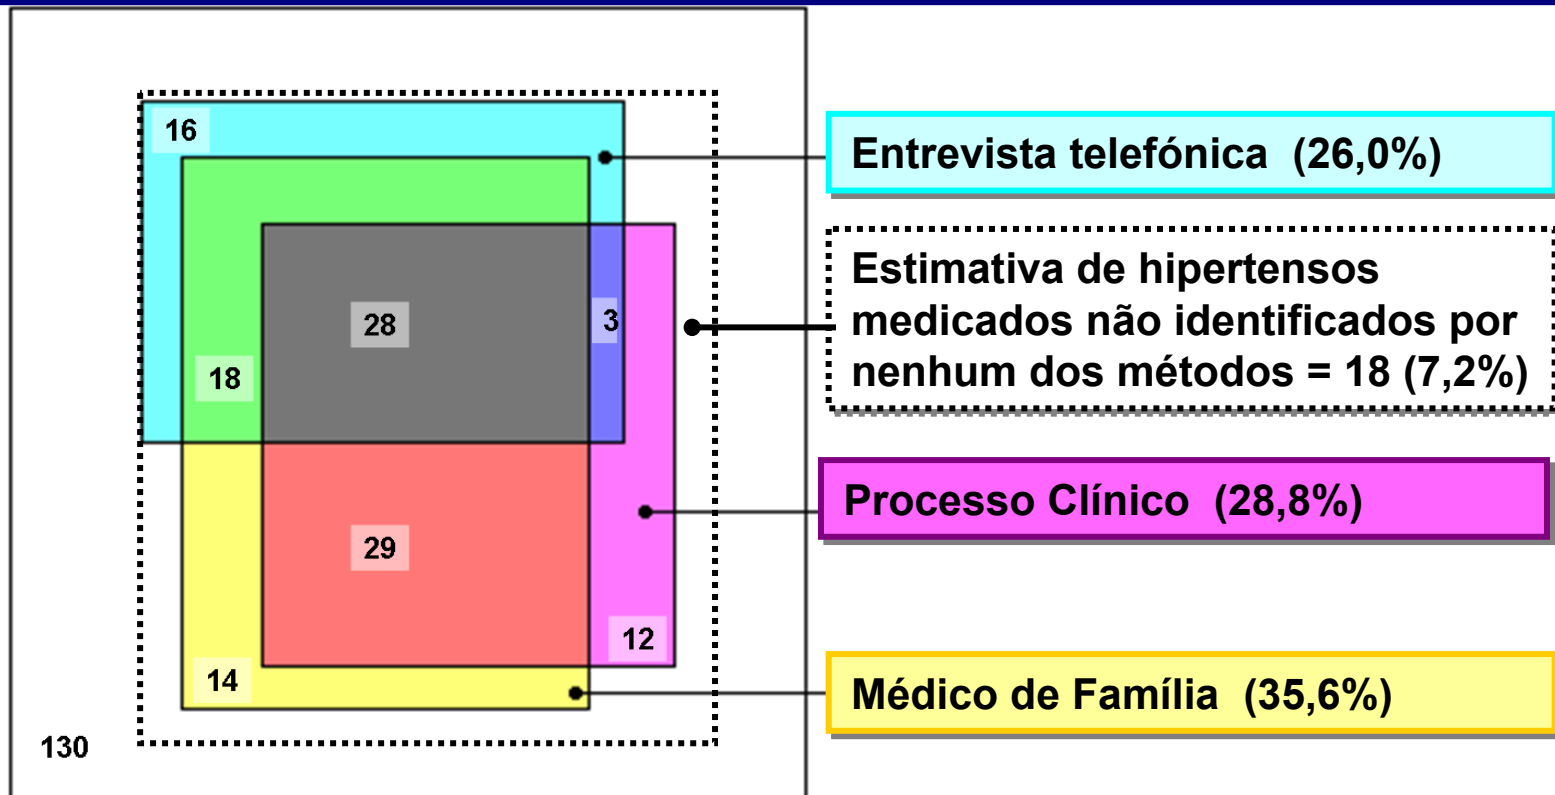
16

28

3

18

29

12

14

130

Entrevista telefónica (26,0%)

Estimativa de hipertensos medicados não identificados por nenhum dos métodos = 18 (7,2%)

Processo Clínico (28,8%)

Médico de Família (35,6%)